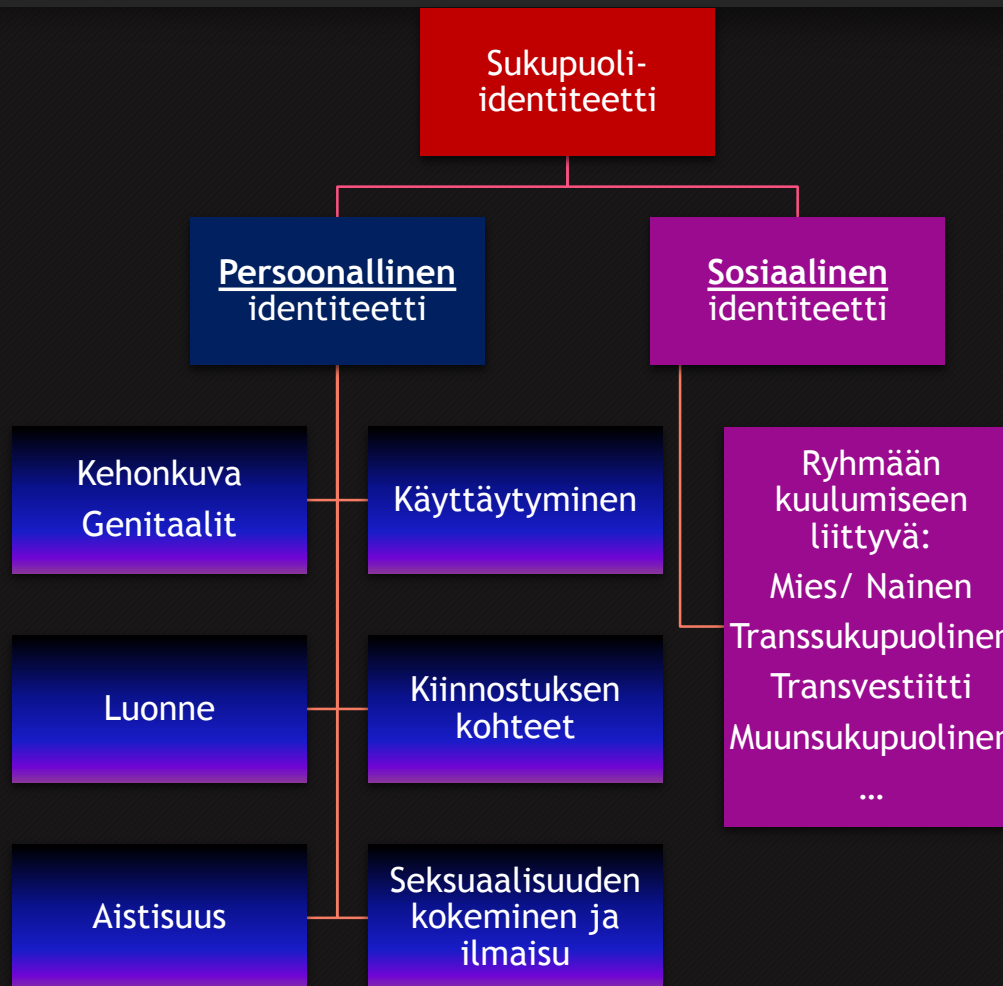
Sukupuoli-identiteetti

Persoonallinen identiteetti

Sosiaalinen identiteetti

Kehonkuva
Genitaalit

Käyttäytyminen

Luonne

Kiinnostuksen kohteet

Aistisuus

Seksuaalisuuden kokeminen ja ilmaisu

Ryhmään kuulumiseen liittyvä:
Mies/ Nainen
Transsukupuolinen
Transvestiitti
Muunsukupuolinen
…